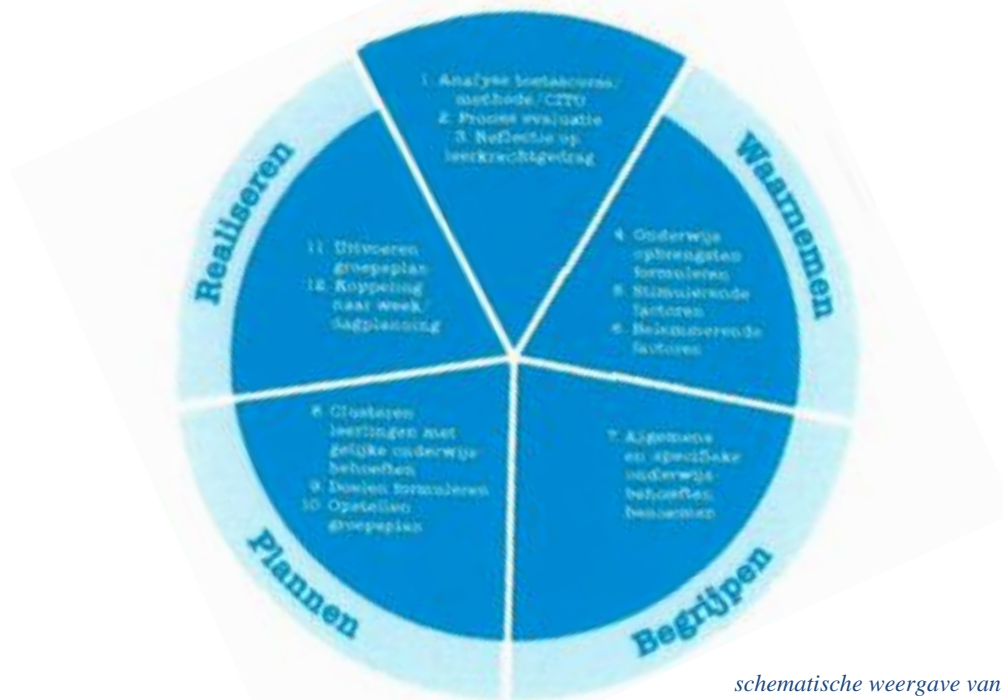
1. Analyse toetsscores/ methode/CITO
2. Proces evaluatie
3. Reflectie op leerkrachtgedrag

Waarnemen

4. Onderwijs opbrengsten formuleren
5. Stimulerende factoren
6. Belemmerende factoren

7. Algemene en specifieke onderwijs behoeften benoemen

Begrijpen

8. Clusteren leerlingen met gelijke onderwijs behoeften
9. Doelen formuleren
10. Opstellen groepsplan

Plannen

11. Uitvoeren groepsplan
12. Koppeling naar week/ dagplanning

Realiseren

schematische weergave van